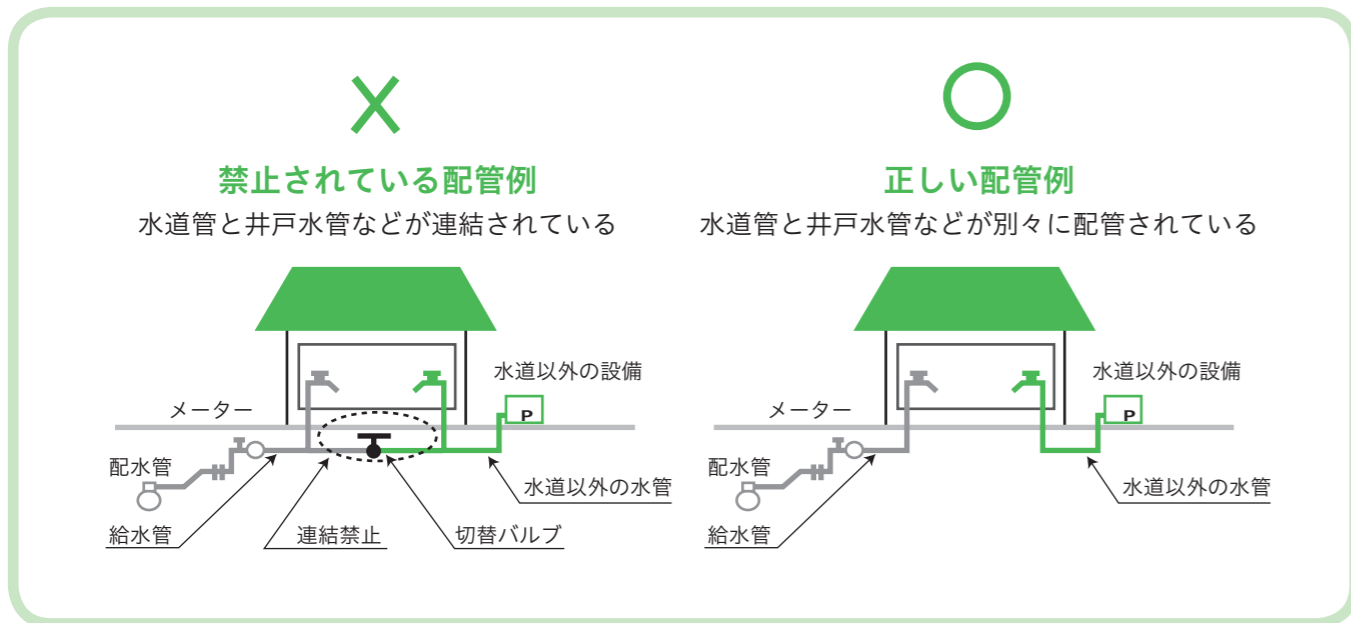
✕

禁止されている配管例

水道管と井戸水管などが連結されている

水道以外の設備

P

メーター

配水管

給水管

連結禁止

切替バルブ

水道以外の水管

○

正しい配管例

水道管と井戸水管などが別々に配管されている

水道以外の設備

P

メーター

配水管

給水管

水道以外の水管